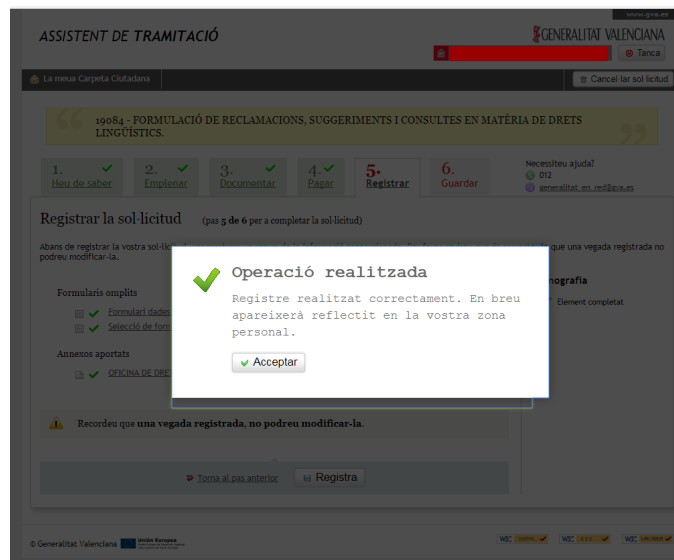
www.gva.es

ASSISTENT DE TRAMITACIÓ

GENERALITAT VALENCIANA

Tanca

La meua Carpeta Ciutadana

Cancel·lar sol·licitud

19084 - FORMULACIÓ DE RECLAMACIONS, SUGGERIMENTS I CONSULTES EN MATÈRIA DE DRETS LINGÜÍSTICS.

1. Heu de saber

2. Emplenar

3. Documentar

4. Pagar

5. Registrar

6. Guardar

Necessiteu ajuda?
012
generalitat_en_red@gva.es

Registrar la sol·licitud (pas 5 de 6 per a completar la sol·licitud)

Abans de registrar la vostra sol·li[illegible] que una vegada registrada no podreu modificar-la.

Formularis omplits

Formulari dades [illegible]

Selecció de for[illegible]

Annexos aportats

OFICINA DE DRE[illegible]

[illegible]nografia

Element completat

Recordeu que una vegada registrada, no podreu modificar-la.

Torna al pas anterior

Registra

Operació realitzada

Registre realitzat correctament. En breu apareixerà reflectit en la vostra zona personal.

Acceptar

© Generalitat Valenciana

Unión Europea